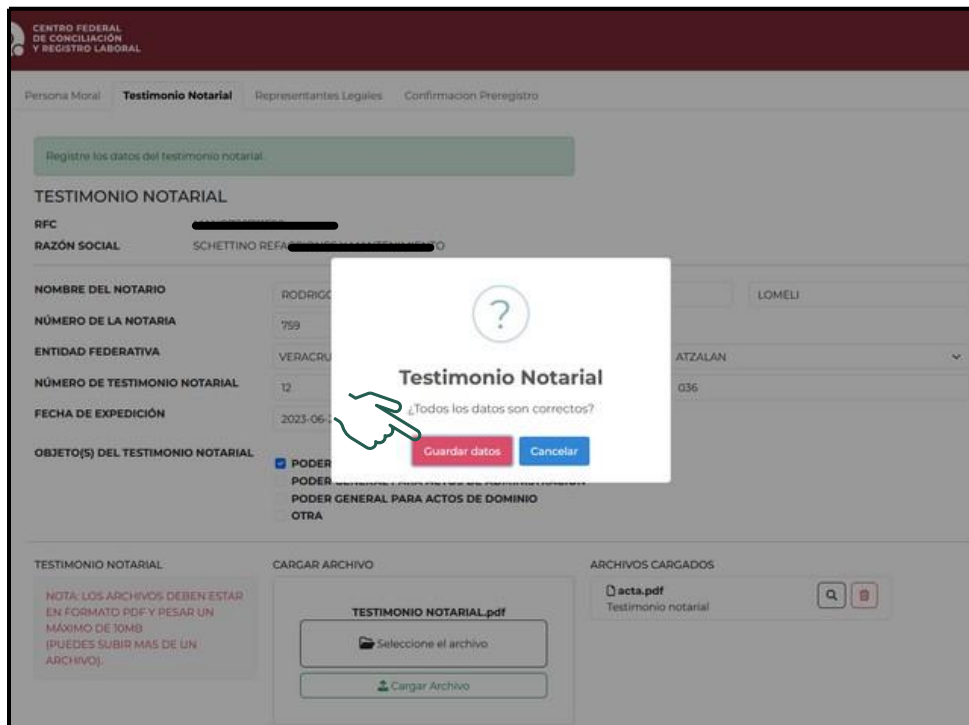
CENTRO FEDERAL DE CONCILIACIÓN Y REGISTRO LABORAL

Persona Moral | Testimonio Notarial | Representantes Legales | Confirmacion Preregistro

Registre los datos del testimonio notarial.

TESTIMONIO NOTARIAL

RFC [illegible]

RAZÓN SOCIAL SCHETTINO REFA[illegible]O

NOMBRE DEL NOTARIO RODRIGO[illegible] LOMELI

NÚMERO DE LA NOTARIA 759

ENTIDAD FEDERATIVA VERACRU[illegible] ATZALAN

NÚMERO DE TESTIMONIO NOTARIAL 12 036

FECHA DE EXPEDICIÓN 2023-06-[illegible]

OBJETO(S) DEL TESTIMONIO NOTARIAL
PODER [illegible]
PODER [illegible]
PODER GENERAL PARA ACTOS DE DOMINIO
OTRA

?

Testimonio Notarial

¿Todos los datos son correctos?

Guardar datos | Cancelar

TESTIMONIO NOTARIAL

NOTA: LOS ARCHIVOS DEBEN ESTAR EN FORMATO PDF Y PESAR UN MÁXIMO DE 10MB (PUEDES SUBIR MAS DE UN ARCHIVO).

CARGAR ARCHIVO

TESTIMONIO NOTARIAL.pdf

Seleccione el archivo

Cargar Archivo

ARCHIVOS CARGADOS

acta.pdf
Testimonio notarial